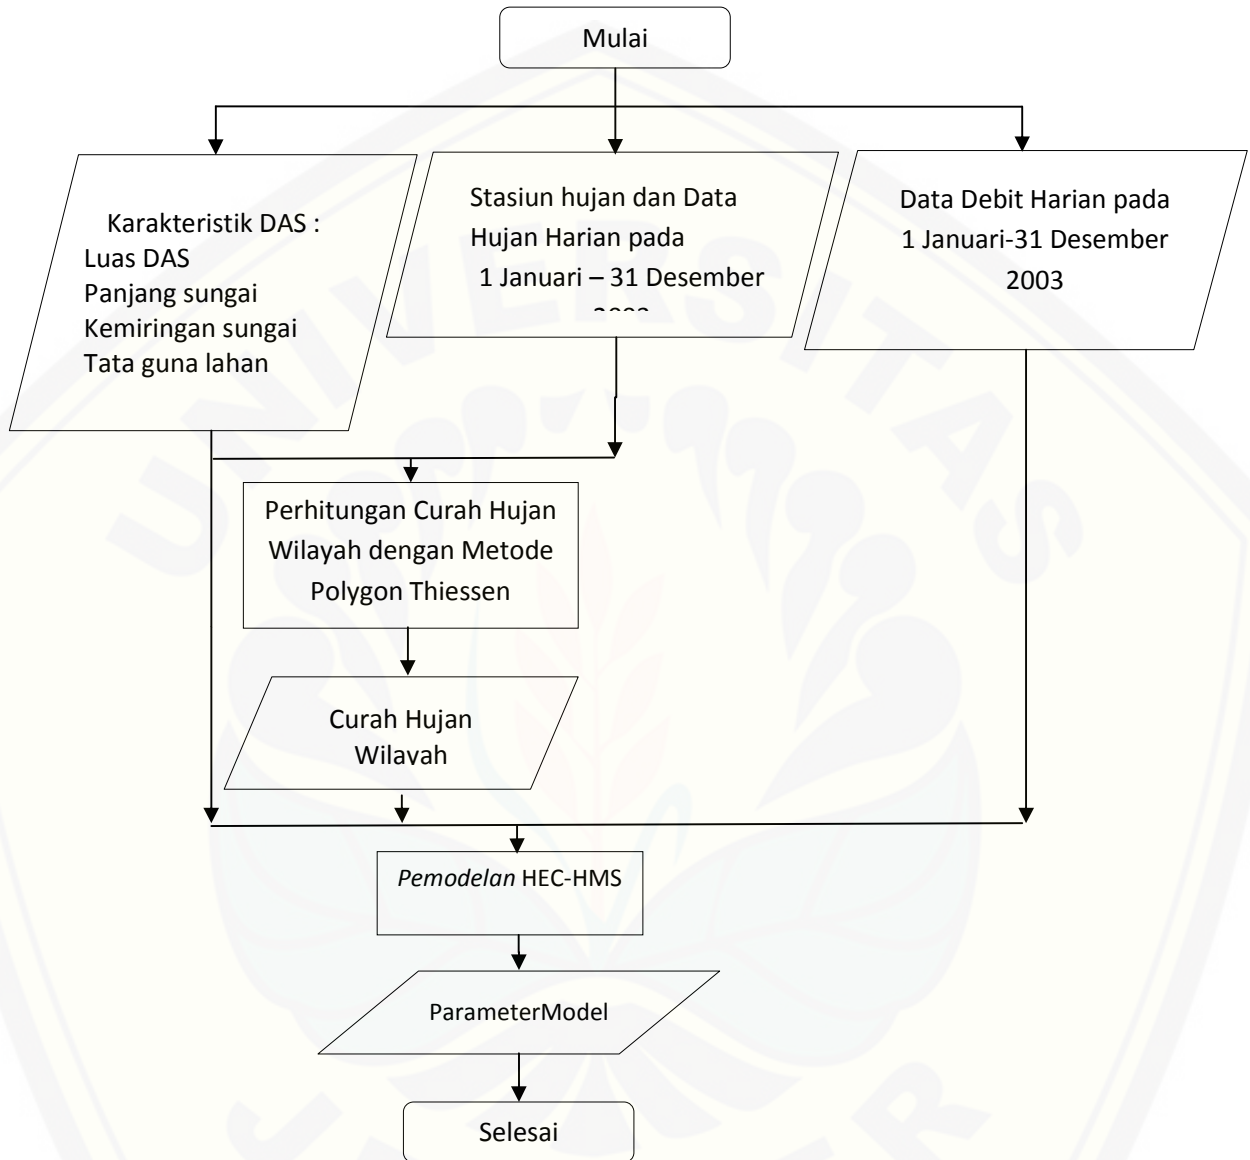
Mulai

Karakteristik DAS :
Luas DAS
Panjang sungai
Kemiringan sungai
Tata guna lahan

Stasiun hujan dan Data Hujan Harian pada 1 Januari – 31 Desember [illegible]

Data Debit Harian pada 1 Januari-31 Desember 2003

Perhitungan Curah Hujan Wilayah dengan Metode Polygon Thiessen

Curah Hujan Wilayah

Pemodelan HEC-HMS

ParameterModel

Selesai

UNIVERSITAS